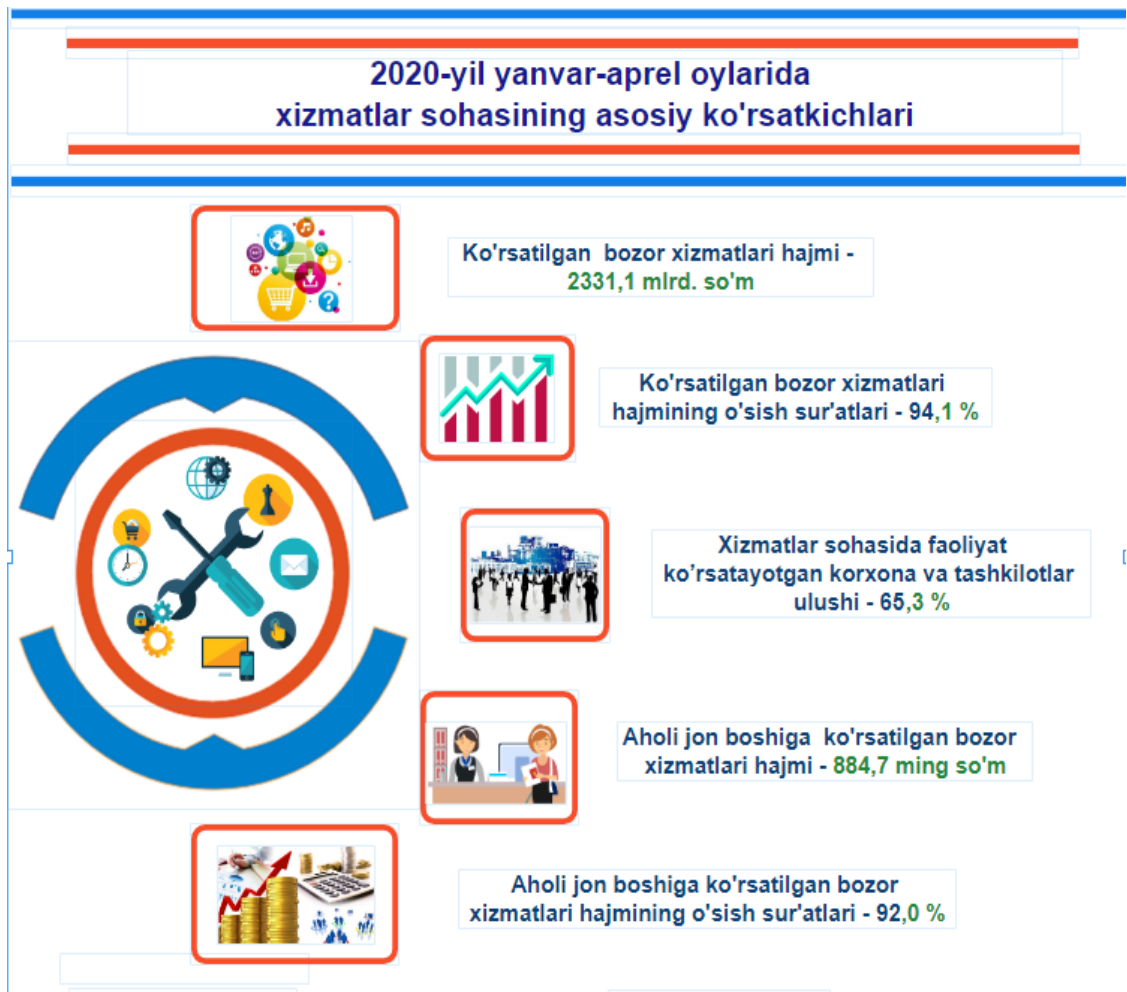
2020-yil yanvar-aprel oylarida
xizmatlar sohasining asosiy ko'rsatkichlari

Ko'rsatilgan bozor xizmatlari hajmi - 2331,1 mlrd. so'm

Ko'rsatilgan bozor xizmatlari hajmining o'sish sur'atlari - 94,1 %

Xizmatlar sohasida faoliyat ko'rsatayotgan korxona va tashkilotlar ulushi - 65,3 %

Aholi jon boshiga ko'rsatilgan bozor xizmatlari hajmi - 884,7 ming so'm

Aholi jon boshiga ko'rsatilgan bozor xizmatlari hajmining o'sish sur'atlari - 92,0 %